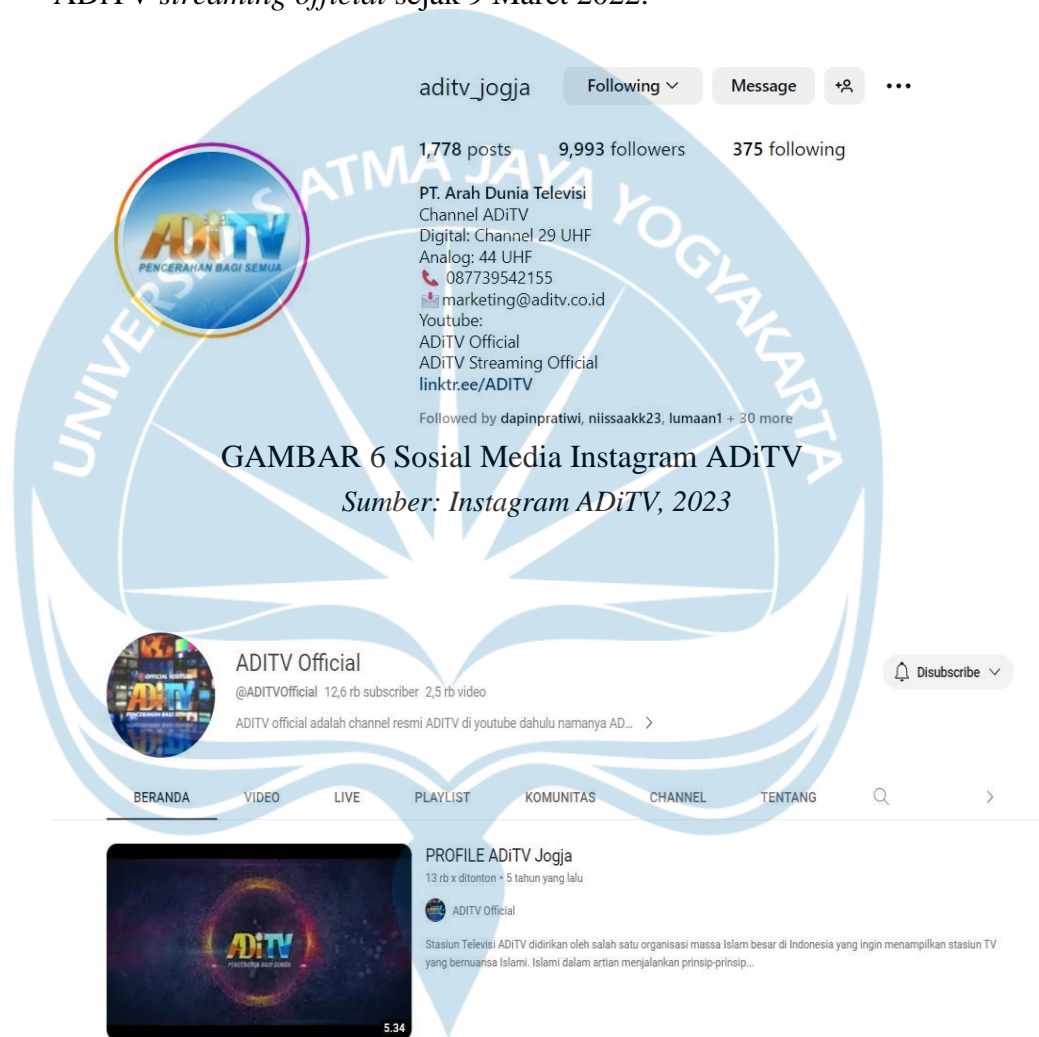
ADiTV *streaming official* sejak 9 Maret 2022.

aditv_jogja Following Message

1,778 posts 9,993 followers 375 following

PT. Arah Dunia Televisi
Channel ADiTV
Digital: Channel 29 UHF
Analog: 44 UHF
087739542155
marketing@aditv.co.id
Youtube:
ADiTV Official
ADiTV Streaming Official
linktr.ee/ADITV

Followed by dapinpratiwi, niissaakk23, lumaan1 + 30 more

ADiTV PENCERAHAN BAGI SEMUA

UNIVERSITAS ATMA JAYA YOGYAKARTA

GAMBAR 6 Sosial Media Instagram ADiTV
*Sumber: Instagram ADiTV, 2023*

ADITV Official
@ADITVOfficial 12,6 rb subscriber 2,5 rb video
ADITV official adalah channel resmi ADITV di youtube dahulu namanya AD...

Disubscribe

BERANDA VIDEO LIVE PLAYLIST KOMUNITAS CHANNEL TENTANG

PROFILE ADiTV Jogja
13 rb x ditonton • 5 tahun yang lalu
ADITV Official
Stasiun Televisi ADiTV didirikan oleh salah satu organisasi massa Islam besar di Indonesia yang ingin menampilkan stasiun TV yang bernuansa Islami. Islami dalam artian menjalankan prinsip-prinsip...

ADiTV
5.34